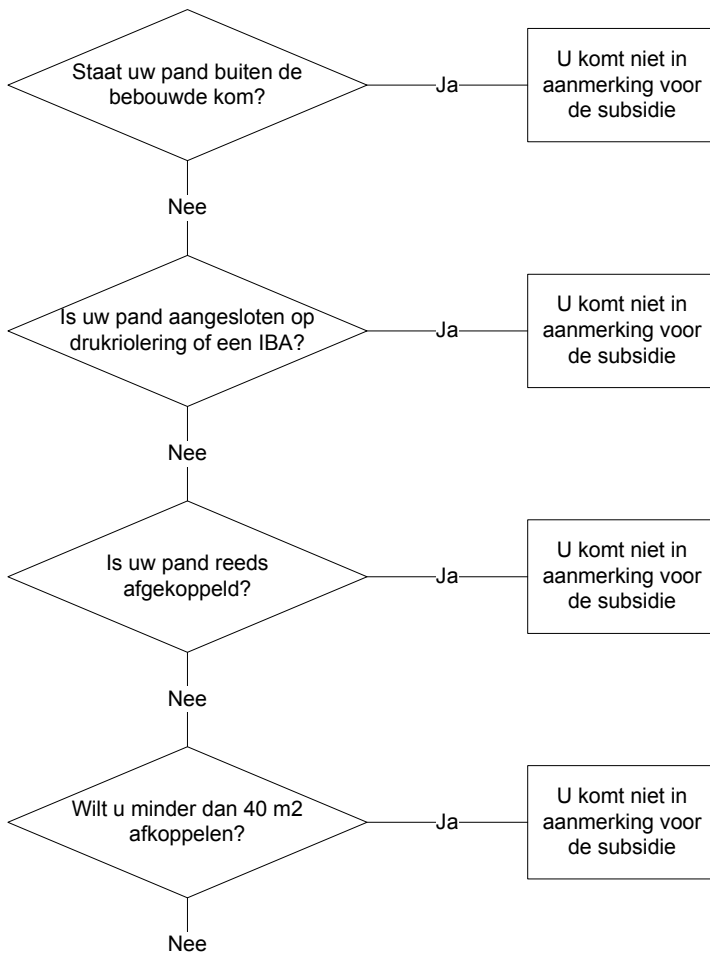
Staat uw pand buiten de bebouwde kom?

Ja

U komt niet in aanmerking voor de subsidie

Nee

Is uw pand aangesloten op drukriolering of een IBA?

Ja

U komt niet in aanmerking voor de subsidie

Nee

Is uw pand reeds afgekoppeld?

Ja

U komt niet in aanmerking voor de subsidie

Nee

Wilt u minder dan 40 m2 afkoppelen?

Ja

U komt niet in aanmerking voor de subsidie

Nee